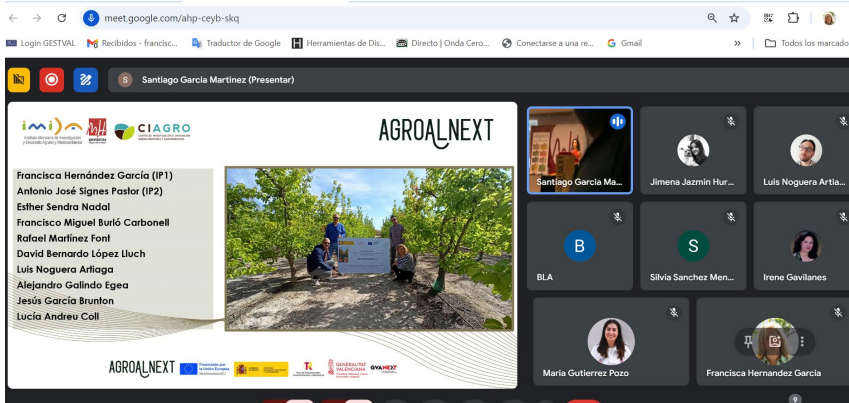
meet.google.com/ahp-ceyb-skq

Login GESTVAL Recibidos - francisc... Traductor de Google Herramientas de Dis... Directo | Onda Cero... Conectarse a una re... Gmail » Todos los marcado

S Santiago Garcia Martinez (Presentar)

imida
Instituto Murciano de Investigación y Desarrollo Agrario y Medioambiental

CIAGRO

AGROALNEXT

Francisca Hernández García (IP1)
Antonio José Signes Pastor (IP2)
Esther Sendra Nadal
Francisco Miguel Burló Carbonell
Rafael Martínez Font
David Bernardo López Lluch
Luis Noguera Artiaga
Alejandro Galindo Egea
Jesús García Brunton
Lucía Andreu Coll

AGROALNEXT

GENERALITAT VALENCIANA

GVANEXT

Santiago Garcia Ma...

Jimena Jazmin Hur...

Luis Noguera Artia...

B
BLA

S
Silvia Sanchez Men...

Irene Gavilanes

Maria Gutierrez Pozo

Francisca Hernandez Garcia

9